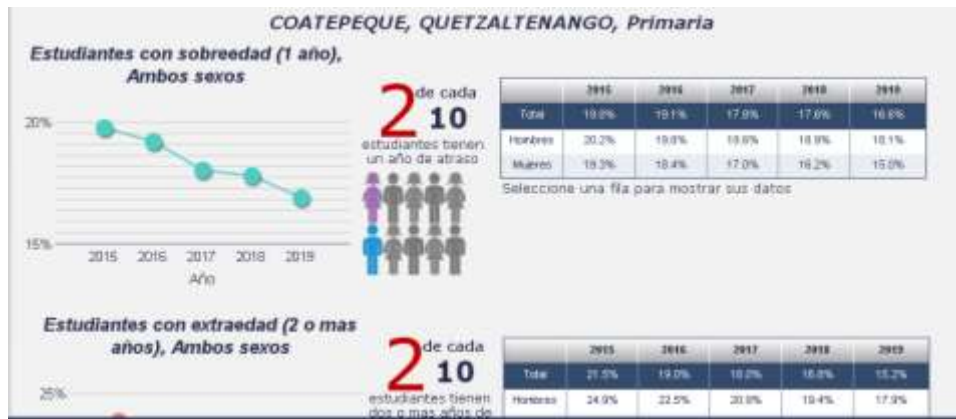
COATEPEQUE, QUETZALTENANGO, Primaria

Estudiantes con sobreedad (1 año), Ambos sexos

20%

15%

2015 2016 2017 2018 2019

Año

2 de cada 10

estudiantes tienen un año de atraso

| | 2015 | 2016 | 2017 | 2018 | 2019 |
|---|---|---|---|---|---|
| Total | 19.8% | 19.1% | 17.8% | 17.6% | 16.6% |
| Hombres | 20.2% | 19.8% | 18.6% | 18.9% | 18.1% |
| Mujeres | 19.3% | 18.4% | 17.0% | 16.2% | 15.0% |

Seleccione una fila para mostrar sus datos

Estudiantes con extraedad (2 o mas años), Ambos sexos

25%

2 de cada 10

estudiantes tienen dos o mas años de

| | 2015 | 2016 | 2017 | 2018 | 2019 |
|---|---|---|---|---|---|
| Total | 21.5% | 19.0% | 18.0% | 16.8% | 15.2% |
| Hombres | 24.9% | 22.5% | 20.9% | 19.4% | 17.9% |